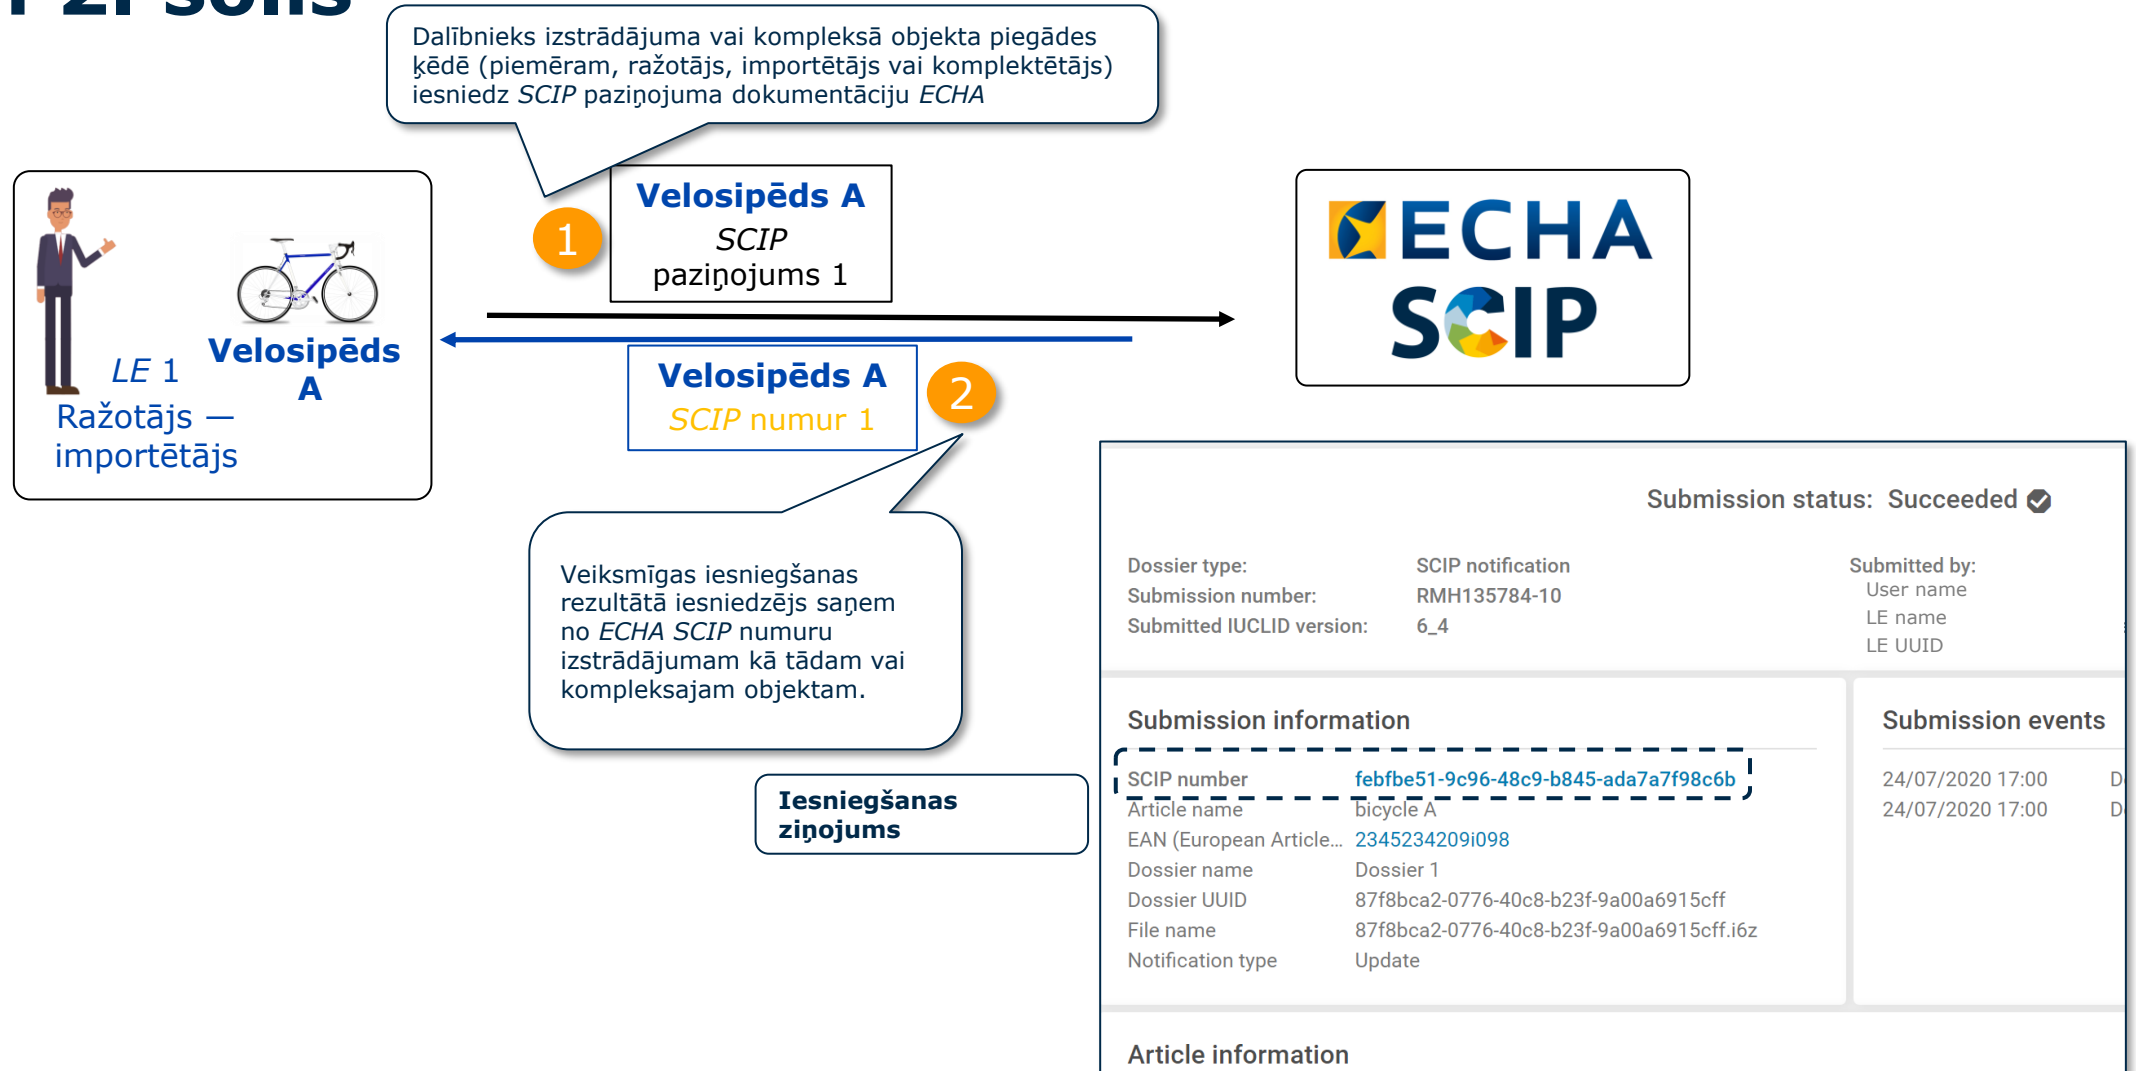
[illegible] 2. solis

Dalībnieks izstrādājuma vai kompleksā objekta piegādes ķēdē (piemēram, ražotājs, importētājs vai komplektētājs) iesniedz *SCIP* paziņojuma dokumentāciju *ECHA*

LE 1
Ražotājs — importētājs

Velosipēds A

1

Velosipēds A
*SCIP* paziņojums 1

ECHA
SCIP

Velosipēds A
*SCIP* numur 1

2

Veiksmīgas iesniegšanas rezultātā iesniedzējs saņem no *ECHA SCIP* numuru izstrādājumam kā tādam vai kompleksajam objektam.

Iesniegšanas ziņojums

Submission status: Succeeded

Dossier type: SCIP notification
Submission number: RMH135784-10
Submitted IUCLID version: 6_4

Submitted by:
User name
LE name
LE UUID

Submission information

| | |
|---|---|
| SCIP number | febfbe51-9c96-48c9-b845-ada7a7f98c6b |
| Article name | bicycle A |
| EAN (European Article... | 2345234209i098 |
| Dossier name | Dossier 1 |
| Dossier UUID | 87f8bca2-0776-40c8-b23f-9a00a6915cff |
| File name | 87f8bca2-0776-40c8-b23f-9a00a6915cff.i6z |
| Notification type | Update |

Submission events

24/07/2020 17:00 D
24/07/2020 17:00 D

Article information